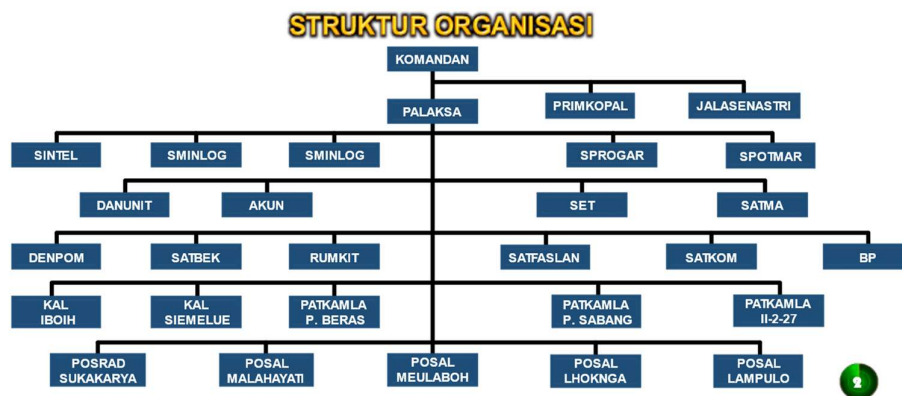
STRUKTUR ORGANISASI

KOMANDAN

PALAKSA

PRIMKOPAL

JALASENASTRI

SINTEL

SMINLOG

SMINLOG

SPROGAR

SPOTMAR

DANUNIT

AKUN

SET

SATMA

DENPOM

SATBEK

RUMKIT

SATFASLAN

SATKOM

BP

KAL IBOIH

KAL SIEMELUE

PATKAMLA P. BERAS

PATKAMLA P. SABANG

PATKAMLA II-2-27

POSRAD SUKAKARYA

POSAL MALAHAYATI

POSAL MEULABOH

POSAL LHOKNGA

POSAL LAMPULO